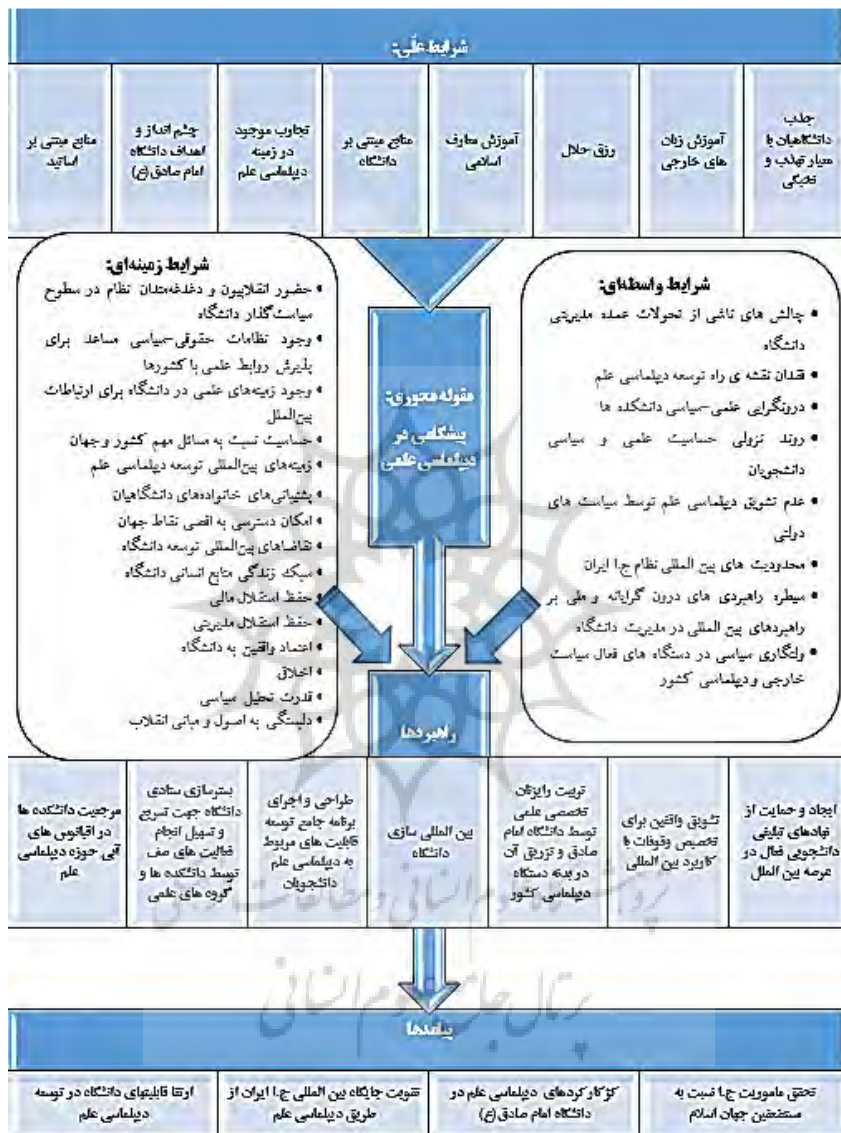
شرایط علّی:

جذب دانشگاهیان با معیار تهذیب و تخصص

آموزش زبان های خارجی

رزق حلال

آموزش معارف اسلامی

منابع مبتنی بر دانشگاه

تجارب موجود در زمینه دیپلماسی علم

چشم انداز و اهداف دانشگاه امام صادق (ع)

منابع مبتنی بر اساتید

شرایط زمینه‌ای:
• حضور انقلابیون و دغدغه‌مندان نظام در سطوح سیاست‌گذار دانشگاه
• وجود نظامات حقوقی-سیاسی مساعد برای پذیرش روابط علمی با کشورها
• وجود زمینه‌های علمی در دانشگاه برای ارتباطات بین‌الملل
• حساسیت نسبت به مسائل مهم کشور و جهان
• زمینه‌های بین‌المللی توسعه دیپلماسی علم
• پشتیبانی‌های خانواده‌های دانشگاهیان
• امکان دسترسی به اقصی نقاط جهان
• تقاضاهای بین‌المللی توسعه دانشگاه
• سبک زندگی منابع انسانی دانشگاه
• حفظ استقلال مالی
• حفظ استقلال مدیریتی
• اعتماد واقفین به دانشگاه
• اخلاق
• قدرت تحلیل سیاسی
• دلبستگی به اصول و مبانی انقلاب

شرایط واسطه‌ای:
• چالش های ناشی از تحولات عمده مدیریتی دانشگاه
• فقدان نقشه ی راه توسعه دیپلماسی علم
• درونگرایی علمی-سیاسی دانشکده ها
• روند نزولی حساسیت علمی و سیاسی دانشجویان
• عدم تشویق دیپلماسی علم توسط سیاست های دولتی
• محدودیت های بین المللی نظام ج.ا ایران
• سیطره راهبردهای درون گرایانه و ملی بر راهبردهای بین المللی در مدیریت دانشگاه
• ولنگاری سیاسی در دستگاه های فعال سیاست خارجی و دیپلماسی کشور

مقوله محوری: پیشگامی در دیپلماسی علمی

راهبردها

ایجاد و حمایت از نهادهای تبلیغی دانشجویی فعال در عرصه بین الملل

تشویق واقفین برای تخصیص موقوفات با کاربرد بین المللی

تربیت وایزات تخصصی علمی توسط دانشگاه امام صادق و تزریق آن در بدنه دستگاه دیپلماسی کشور

بین المللی سازی دانشگاه

طراحی و اجرای برنامه جامع توسعه قابلیت های مرتبط به دیپلماسی علم دانشجویان

بسترسازی ستادی دانشگاه جهت تسریع و تسهیل انجام فعالیت های صف توسط دانشکده ها و گروه های علمی

مرجعیت دانشکده ها در اقیانوس های آبی حوزه دیپلماسی علم

پیامدها

ارتقا قابلیتهای دانشگاه در توسعه دیپلماسی علم

تقویت جایگاه بین المللی ج.ا ایران از طریق دیپلماسی علم

کژکارکردهای دیپلماسی علم در دانشگاه امام صادق(ع)

تحقق ماموریت ج.ا نسبت به مستضعفین جهان اسلام

پژوهشگاه علوم انسانی و مطالعات فرهنگی
پرتال جامع علوم انسانی